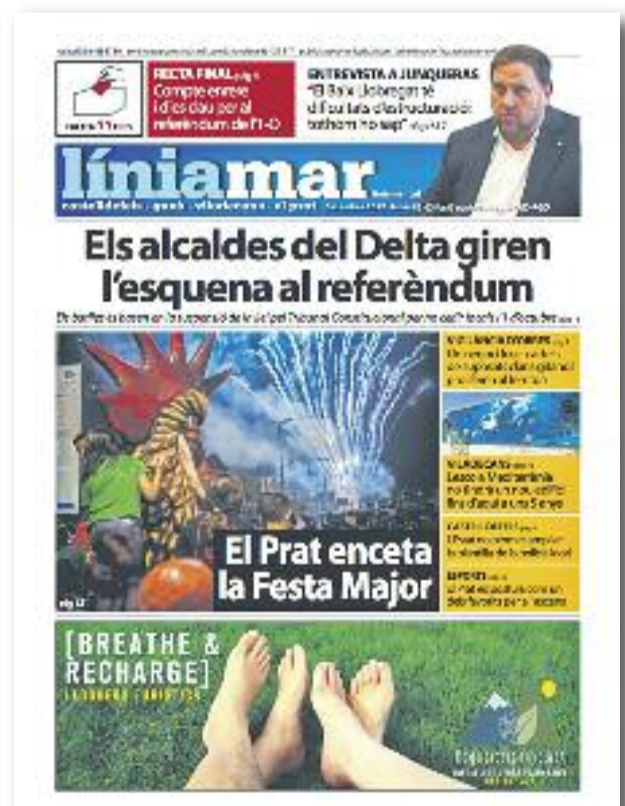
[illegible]

RECTA FINAL pàg. 4
Compte enrere i dies clau per al referèndum de l'1-O

ENTREVISTA A JUNQUERAS
"El Baix Llobregat té el futur lligat a la independència, tothom ho sap" pàg. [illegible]

líniamar

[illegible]

Els alcaldes del Delta giren l'esquena al referèndum

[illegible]

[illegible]

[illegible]

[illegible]

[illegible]

El Prat enceta la Festa Major

pàg. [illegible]

[BREATHE & RECHARGE]

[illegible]

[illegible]